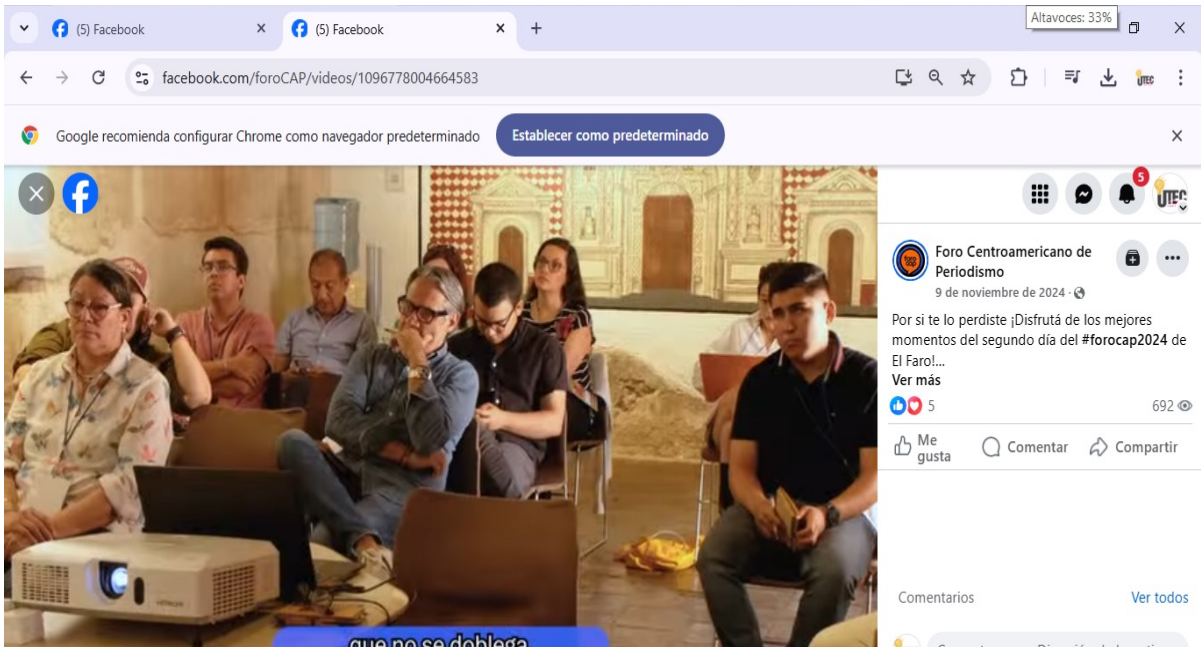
(5) Facebook
(5) Facebook
Altavoces: 33%
facebook.com/foroCAP/videos/1096778004664583
Google recomienda configurar Chrome como navegador predeterminado
Establecer como predeterminado
5
Foro Centroamericano de Periodismo
9 de noviembre de 2024 ·
Por si te lo perdiste ¡Disfrutá de los mejores momentos del segundo día del #forocap2024 de El Faro!...
Ver más
5
692
Me gusta
Comentar
Compartir
Comentarios
Ver todos
que no se doblega
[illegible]